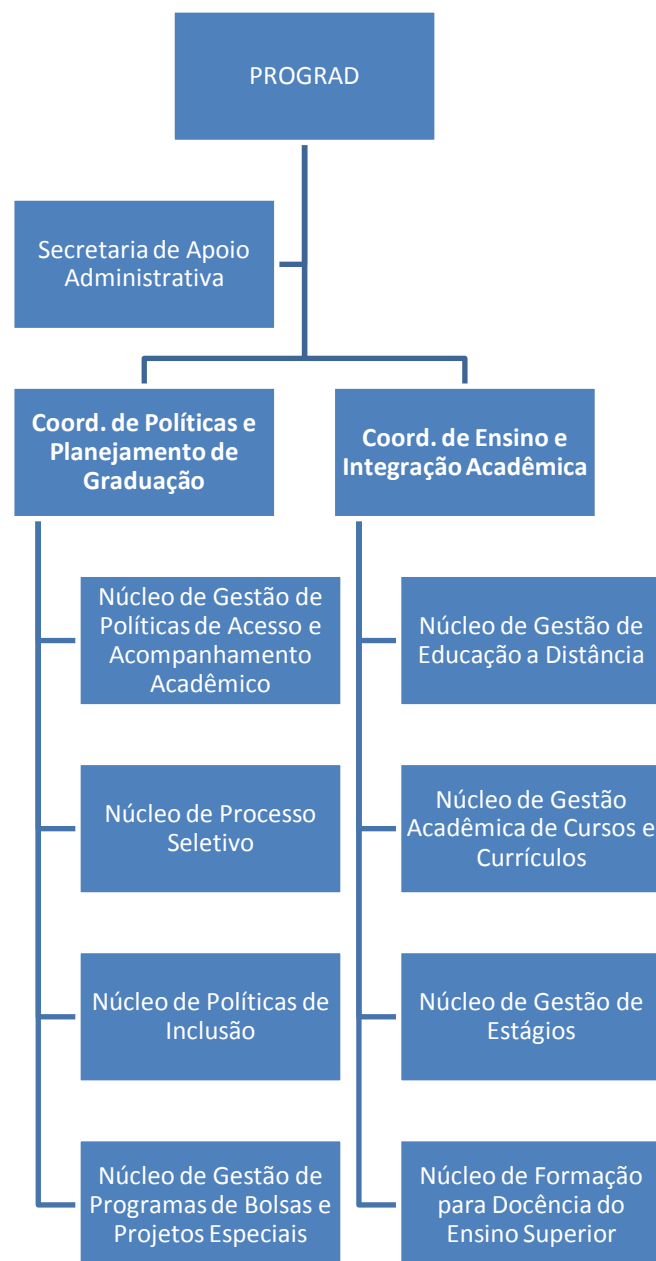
PROGRAD

Secretaria de Apoio Administrativa

Coord. de Políticas e Planejamento de Graduação

Núcleo de Gestão de Políticas de Acesso e Acompanhamento Acadêmico

Núcleo de Processo Seletivo

Núcleo de Políticas de Inclusão

Núcleo de Gestão de Programas de Bolsas e Projetos Especiais

Coord. de Ensino e Integração Acadêmica

Núcleo de Gestão de Educação a Distância

Núcleo de Gestão Acadêmica de Cursos e Currículos

Núcleo de Gestão de Estágios

Núcleo de Formação para Docência do Ensino Superior